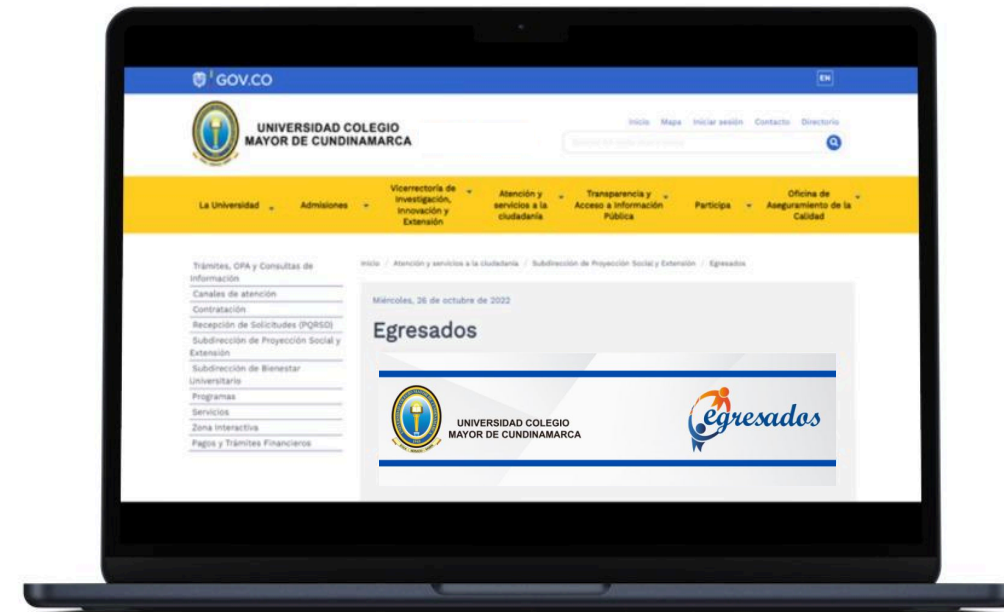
GOV.CO

EN

UNIVERSIDAD COLEGIO MAYOR DE CUNDINAMARCA

Inicio Mapa Iniciar sesión Contacto Directorio

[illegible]

La Universidad Admisiones Vicerrectoría de Investigación, Innovación y Extensión Atención y servicios a la ciudadanía Transparencia y Acceso a Información Pública Participa Oficina de Aseguramiento de la Calidad

Trámites, OPA y Consultas de Información
Canales de atención
Contratación
Recepción de Solicitudes (PQRSD)
Subdirección de Proyección Social y Extensión
Subdirección de Bienestar Universitario
Programas
Servicios
Zona Interactiva
Pagos y Trámites Financieros

Inicio / Atención y servicios a la ciudadanía / Subdirección de Proyección Social y Extensión / Egresados

Miércoles, 26 de octubre de 2022

Egresados

UNIVERSIDAD COLEGIO MAYOR DE CUNDINAMARCA

egresados